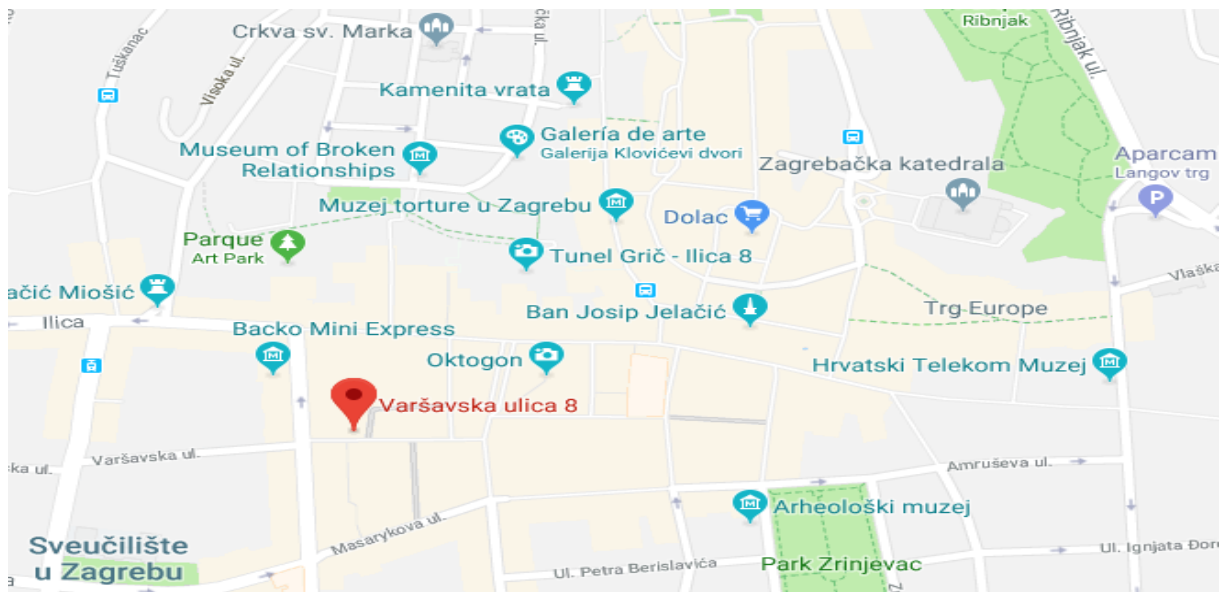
Crkva sv. Marka
Tuškanac
Visoka ul.
čka ul.
Ribnjak
Ribnjak ul.
Kamenita vrata
Galería de arte
Galerija Klovićevi dvori
Museum of Broken Relationships
Zagrebačka katedrala
Aparcam
Langov trg
Muzej torture u Zagrebu
Dolac
Parque
Art Park
Tunel Grič - Ilica 8
Vlaška
ačić Miošić
Ban Josip Jelačić
Trg Europe
Ilica
Backo Mini Express
Oktogon
Hrvatski Telekom Muzej
Varšavska ulica 8
ka ul.
Varšavska ul.
Amruševa ul.
Arheološki muzej
Masarykova ul.
Sveučilište u Zagrebu
Ul. Petra Berislavića
Park Zrinjevac
Ul. Ignjata Đor